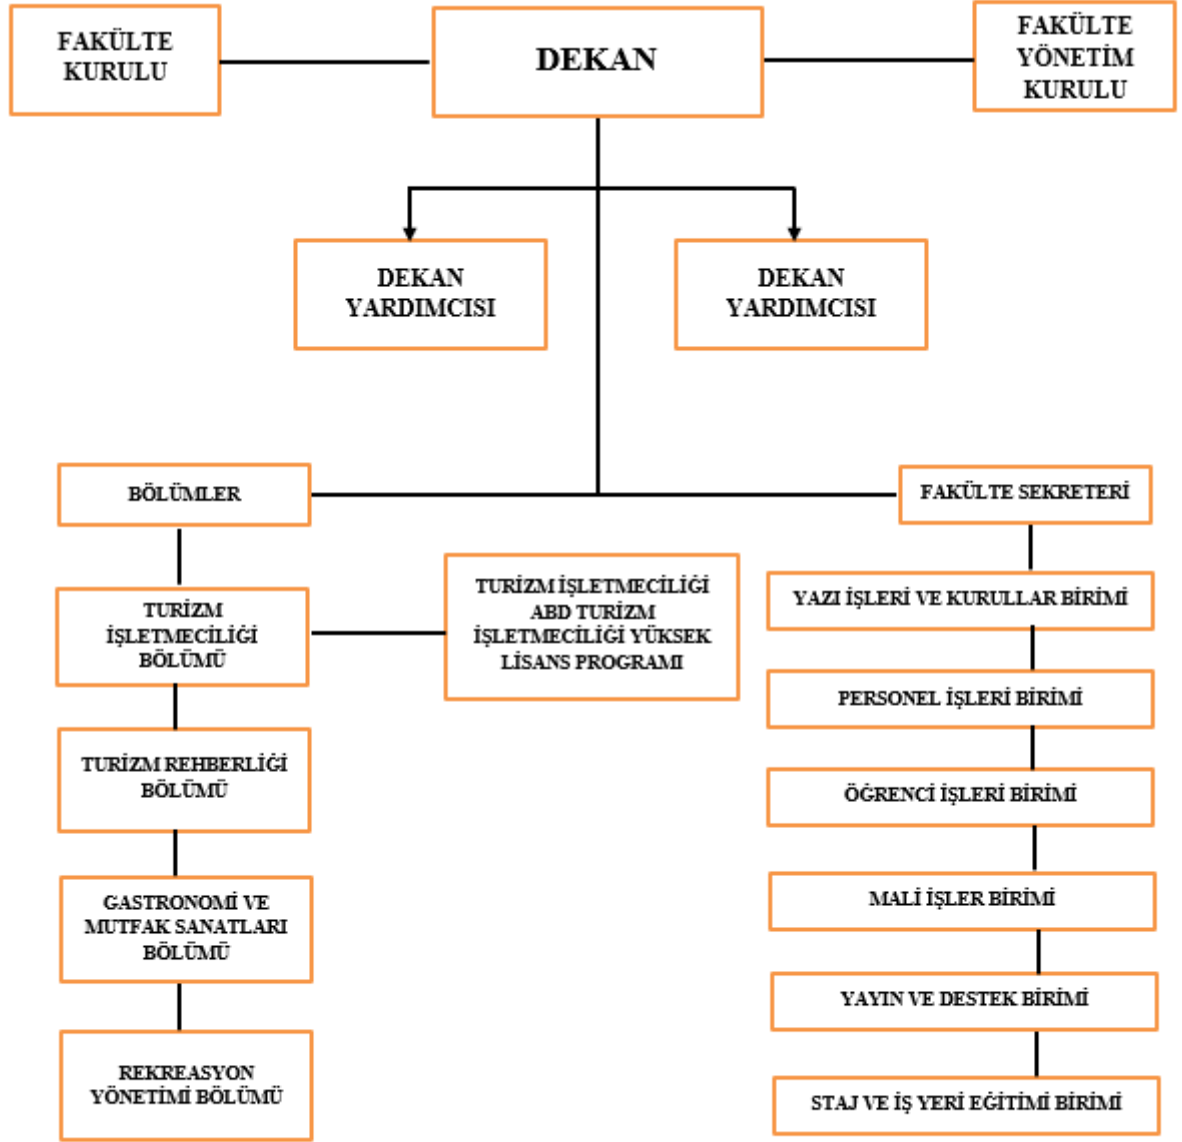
FAKÜLTE KURULU

DEKAN

FAKÜLTE YÖNETİM KURULU

DEKAN YARDIMCISI

DEKAN YARDIMCISI

BÖLÜMLER

FAKÜLTE SEKRETERİ

TURİZM İŞLETMECİLİĞİ BÖLÜMÜ

TURİZM İŞLETMECİLİĞİ ABD TURİZM İŞLETMECİLİĞİ YÜKSEK LİSANS PROGRAMI

TURİZM REHBERLİĞİ BÖLÜMÜ

GASTRONOMİ VE MUTFAK SANATLARI BÖLÜMÜ

REKREASYON YÖNETİMİ BÖLÜMÜ

YAZI İŞLERİ VE KURULLAR BİRİMİ

PERSONEL İŞLERİ BİRİMİ

ÖĞRENCİ İŞLERİ BİRİMİ

MALİ İŞLER BİRİMİ

YAYIN VE DESTEK BİRİMİ

STAJ VE İŞ YERİ EĞİTİMİ BİRİMİ